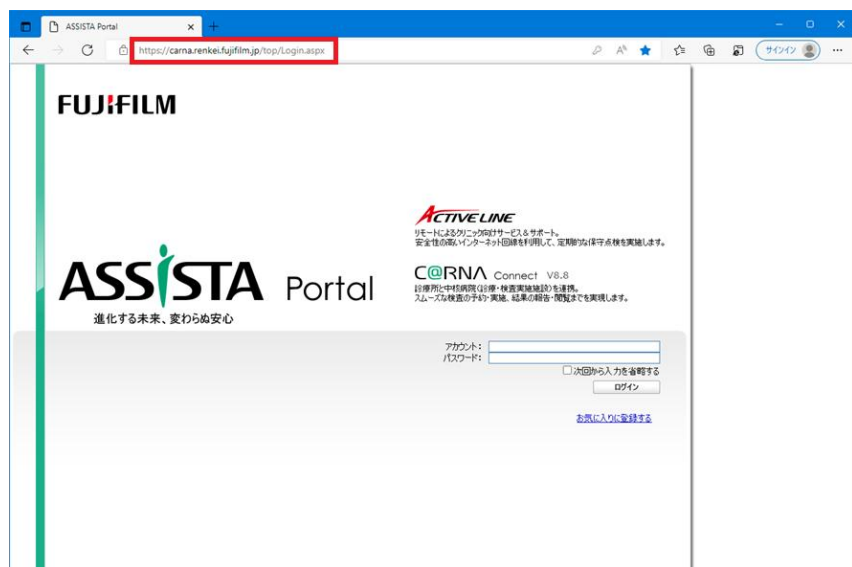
ASSISTA Portal ×
https://carna.renkei.fujifilm.jp/top/Login.aspx
サインイン

FUJIFILM

ACTIVE LINE
リモートによるクリニック向けサービス＆サポート。
安全性の高いインターネット回線を利用して、定期的な保守点検を実施します。

ASSISTA Portal
進化する未来、変わらぬ安心

C@RNA Connect V8.8
診療所と中核病院（診療・検査実施施設）を連携。
スムーズな検査の予約・実施、結果の報告・閲覧までを実現します。

アカウント：
パスワード：
☐次回から入力を省略する
ログイン

お気に入りに登録する